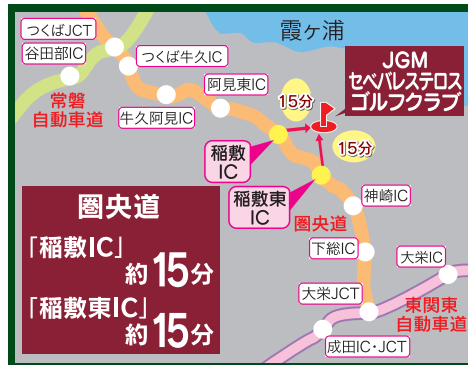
霞ヶ浦

つくばJCT
谷田部IC
つくば牛久IC
阿見東IC
牛久阿見IC
常磐自動車道

JGM セベバレステロスゴルフクラブ

15分
15分

稲敷IC
稲敷東IC

圏央道
神崎IC
下総IC
大栄IC
大栄JCT
成田IC・JCT
東関東自動車道

圏央道
「稲敷IC」約15分
「稲敷東IC」約15分